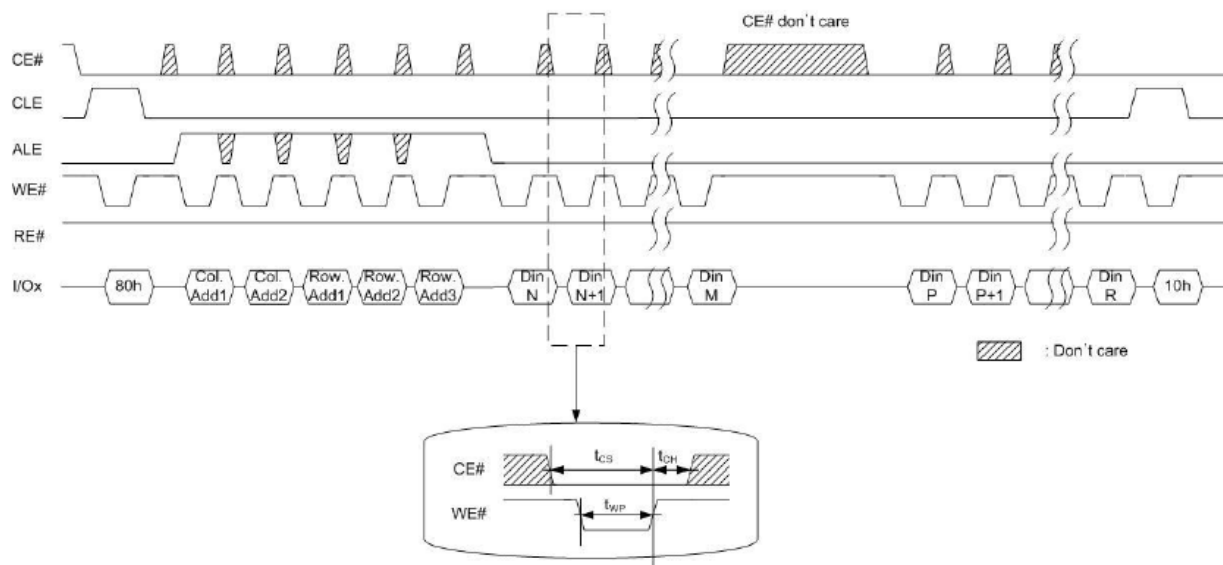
CE# don't care

CE#

CLE

ALE

WE#

RE#

I/Ox

80h

Col. Add1

Col. Add2

Row. Add1

Row. Add2

Row. Add3

Din N

Din N+1

Din M

Din P

Din P+1

Din R

10h

: Don't care

CE#

$t_{CS}$

$t_{CH}$

WE#

$t_{WP}$